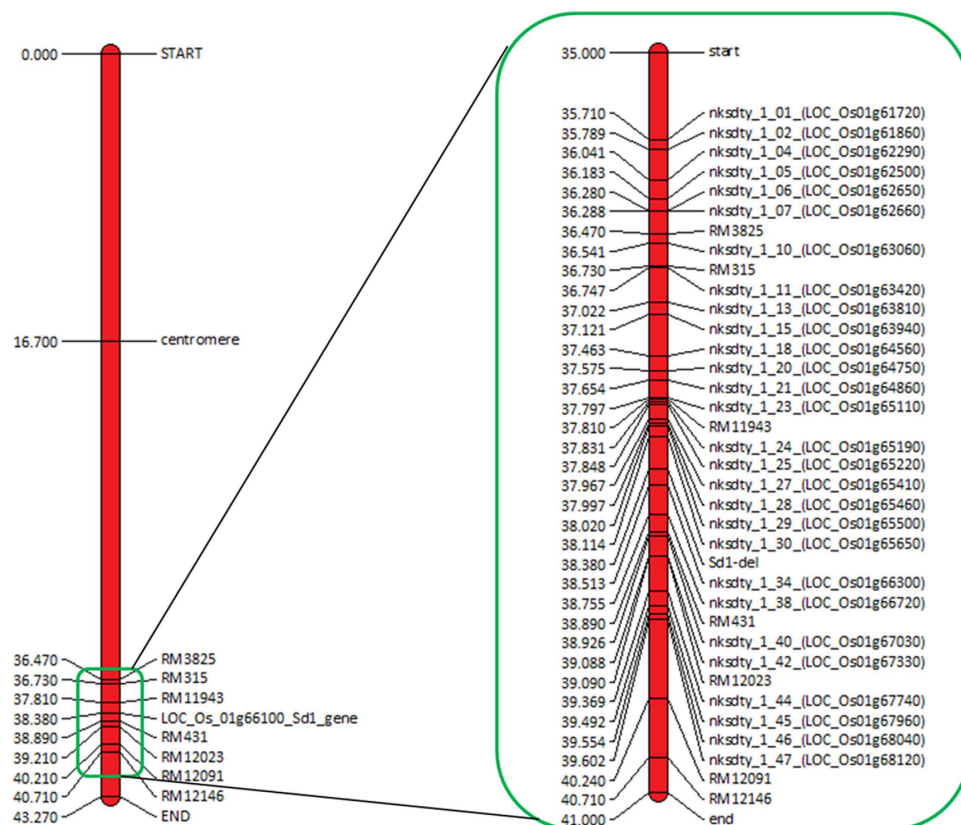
0.000 START

16.700 centromere

36.470 RM3825
36.730 RM315
37.810 RM11943
38.380 LOC_Os_01g66100_Sd1_gene
38.890 RM431
39.210 RM12023
40.210 RM12091
40.710 RM12146
43.270 END

35.000 start
35.710 nksdty_1_01_(LOC_Os01g61720)
35.789 nksdty_1_02_(LOC_Os01g61860)
36.041 nksdty_1_04_(LOC_Os01g62290)
36.183 nksdty_1_05_(LOC_Os01g62500)
36.280 nksdty_1_06_(LOC_Os01g62650)
36.288 nksdty_1_07_(LOC_Os01g62660)
36.470 RM3825
36.541 nksdty_1_10_(LOC_Os01g63060)
36.730 RM315
36.747 nksdty_1_11_(LOC_Os01g63420)
37.022 nksdty_1_13_(LOC_Os01g63810)
37.121 nksdty_1_15_(LOC_Os01g63940)
37.463 nksdty_1_18_(LOC_Os01g64560)
37.575 nksdty_1_20_(LOC_Os01g64750)
37.654 nksdty_1_21_(LOC_Os01g64860)
37.797 nksdty_1_23_(LOC_Os01g65110)
37.810 RM11943
37.831 nksdty_1_24_(LOC_Os01g65190)
37.848 nksdty_1_25_(LOC_Os01g65220)
37.967 nksdty_1_27_(LOC_Os01g65410)
37.997 nksdty_1_28_(LOC_Os01g65460)
38.020 nksdty_1_29_(LOC_Os01g65500)
38.114 nksdty_1_30_(LOC_Os01g65650)
38.380 Sd1-del
38.513 nksdty_1_34_(LOC_Os01g66300)
38.755 nksdty_1_38_(LOC_Os01g66720)
38.890 RM431
38.926 nksdty_1_40_(LOC_Os01g67030)
39.088 nksdty_1_42_(LOC_Os01g67330)
39.090 RM12023
39.369 nksdty_1_44_(LOC_Os01g67740)
39.492 nksdty_1_45_(LOC_Os01g67960)
39.554 nksdty_1_46_(LOC_Os01g68040)
39.602 nksdty_1_47_(LOC_Os01g68120)
40.240 RM12091
40.710 RM12146
41.000 end